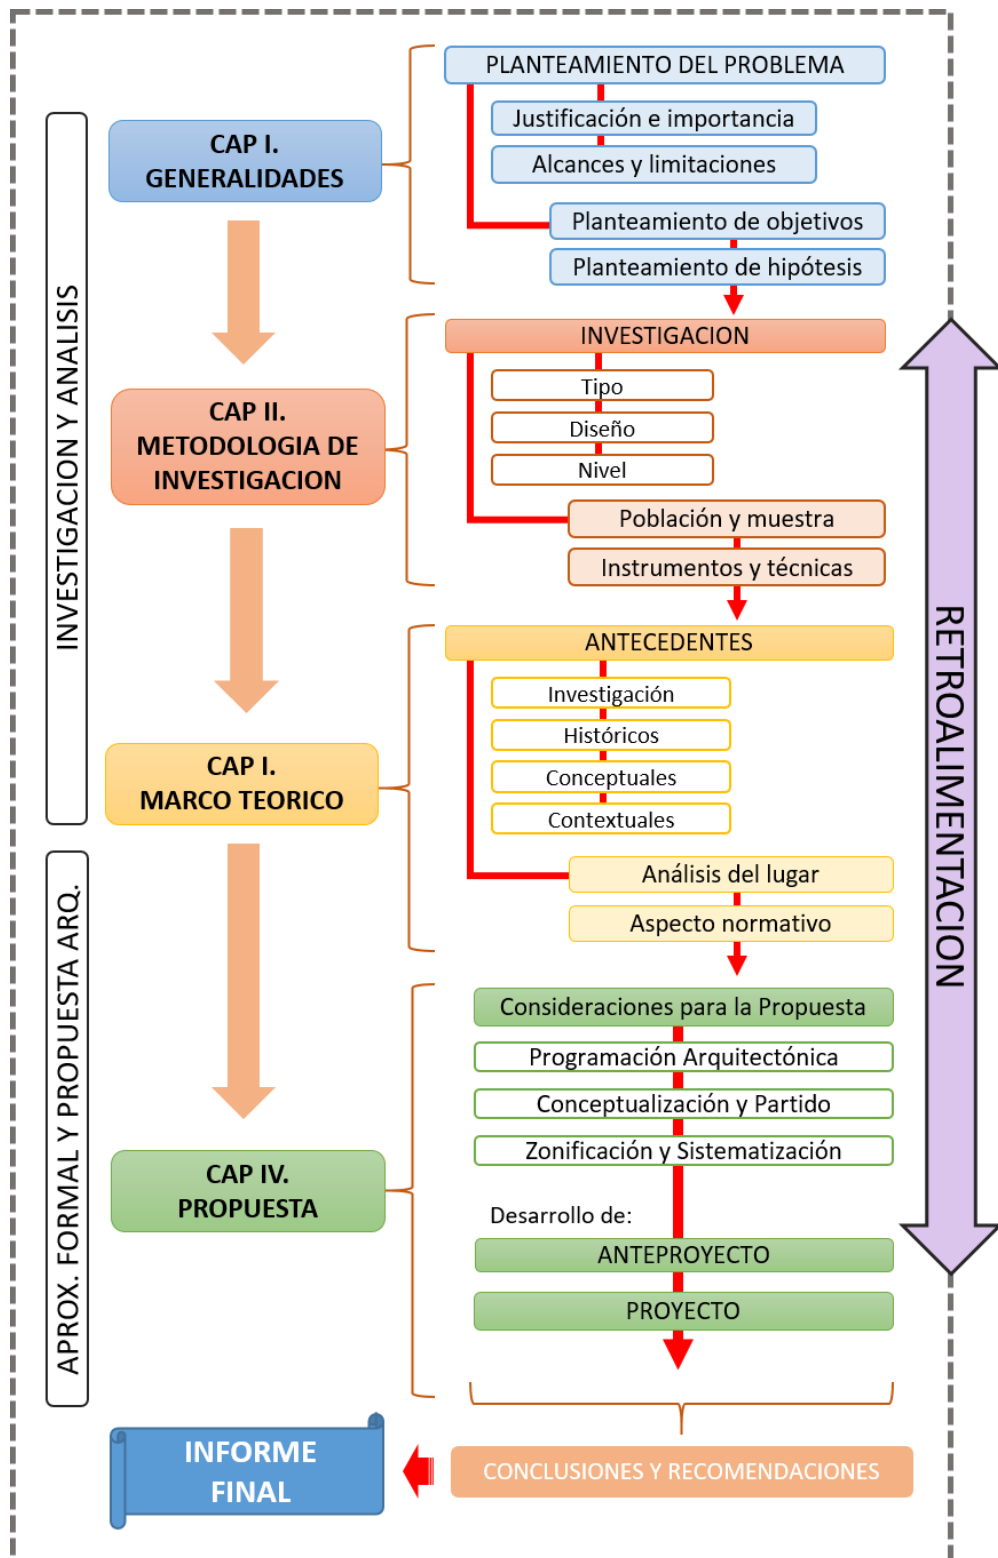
INVESTIGACION Y ANALISIS

APROX. FORMAL Y PROPUESTA ARQ.

CAP I. GENERALIDADES

PLANTEAMIENTO DEL PROBLEMA
Justificación e importancia
Alcances y limitaciones
Planteamiento de objetivos
Planteamiento de hipótesis

CAP II. METODOLOGIA DE INVESTIGACION

INVESTIGACION
Tipo
Diseño
Nivel
Población y muestra
Instrumentos y técnicas

CAP I. MARCO TEORICO

ANTECEDENTES
Investigación
Históricos
Conceptuales
Contextuales
Análisis del lugar
Aspecto normativo

CAP IV. PROPUESTA

Consideraciones para la Propuesta
Programación Arquitectónica
Conceptualización y Partido
Zonificación y Sistematización
Desarrollo de:
ANTEPROYECTO
PROYECTO

RETROALIMENTACION

INFORME FINAL

CONCLUSIONES Y RECOMENDACIONES